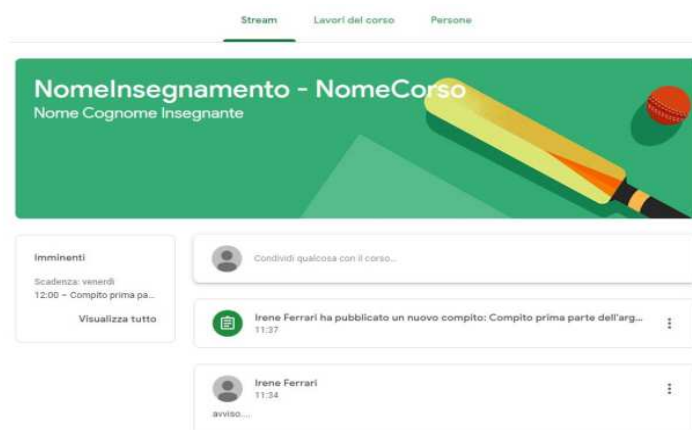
Stream Lavori del corso Persone

NomeInsegnamento - NomeCorso
Nome Cognome Insegnante

Imminenti

Scadenza: venerdì
12:00 – Compito prima pa...

Visualizza tutto

Condividi qualcosa con il corso...

Irene Ferrari ha pubblicato un nuovo compito: Compito prima parte dell'arg...
11:37

Irene Ferrari
11:34

avviso....